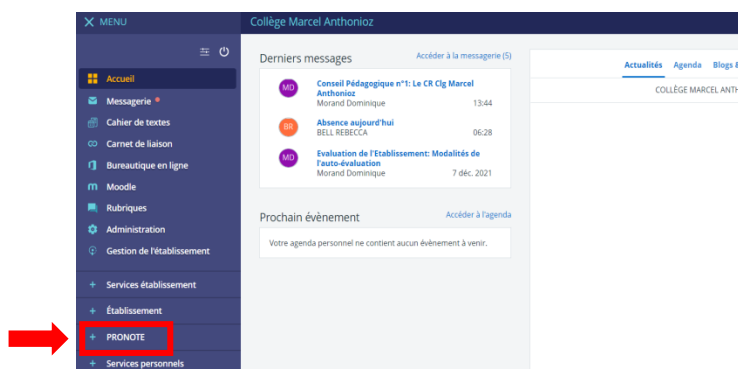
MENU

Collège Marcel Anthonioz

Accueil
Messagerie
Cahier de textes
Carnet de liaison
Bureautique en ligne
Moodle
Rubriques
Administration
Gestion de l'établissement

+ Services établissement
+ Établissement
+ PRONOTE
+ Services personnels

Derniers messages
Accéder à la messagerie (5)

MD Conseil Pédagogique n°1: Le CR Clg Marcel Anthonioz
Morand Dominique 13:44

BR Absence aujourd'hui
BELL REBECCA 06:28

MD Evaluation de l'Etablissement: Modalités de l'auto-évaluation
Morand Dominique 7 déc. 2021

Prochain évènement
Accéder à l'agenda

Votre agenda personnel ne contient aucun évènement à venir.

Actualités Agenda Blogs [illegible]

COLLÈGE MARCEL ANTH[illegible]